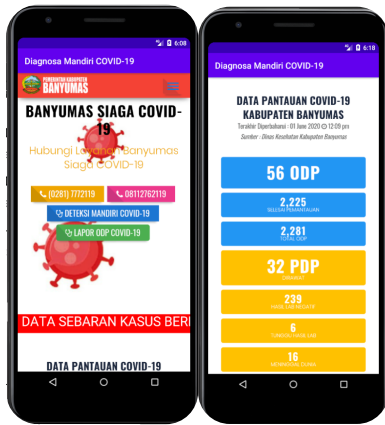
6:08

Diagnosa Mandiri COVID-19

PEMERINTAH KABUPATEN BANYUMAS

BANYUMAS SIAGA COVID-19

Hubungi Layanan Banyumas Siaga COVID-19

(0281) 7772119

08112762119

DETEKSI MANDIRI COVID-19

LAPOR ODP COVID-19

DATA SEBARAN KASUS BER

DATA PANTAUAN COVID-19

6:18

Diagnosa Mandiri COVID-19

DATA PANTAUAN COVID-19 KABUPATEN BANYUMAS

Terakhir Diperbaharui : 01 June 2020 12:09 pm

Sumber : Dinas Kesehatan Kabupaten Banyumas

56 ODP

2,225
SELESAI PEMANTAUAN

2,281
TOTAL ODP

32 PDP
DIRAWAT

239
HASIL LAB NEGATIF

6
TUNGGU HASIL LAB

16
MENINGGAL DUNIA